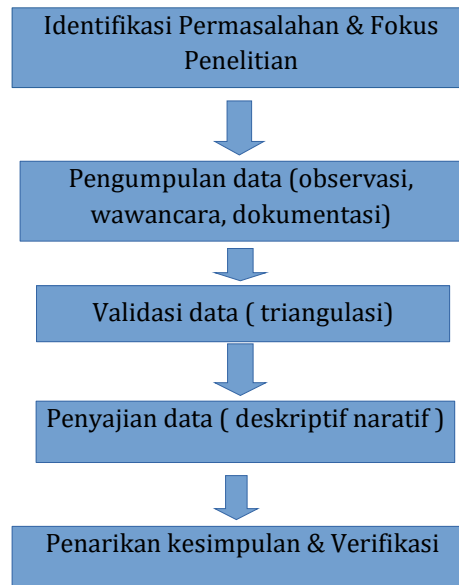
Identifikasi Permasalahan & Fokus Penelitian

Pengumpulan data (observasi, wawancara, dokumentasi)

Validasi data ( triangulasi)

Penyajian data ( deskriptif naratif )

Penarikan kesimpulan & Verifikasi